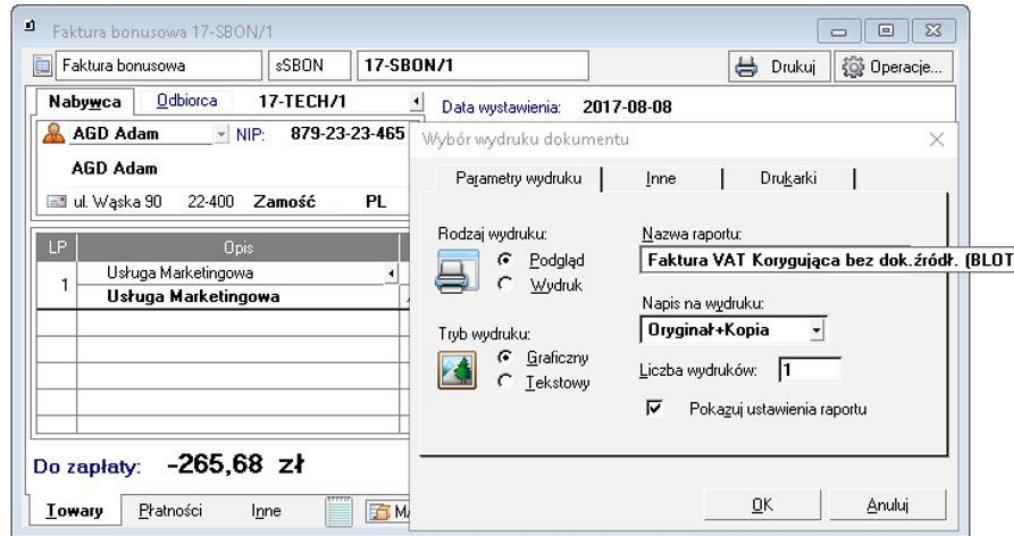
Faktura bonusowa 17-SBON/1

Faktura bonusowa sSBON 17-SBON/1 Drukuj Operacje...

Nabywca Odbiorca 17-TECH/1 Data wystawienia: 2017-08-08

AGD Adam NIP: 879-23-23-465

AGD Adam

ul. Wąska 90 22-400 Zamość PL

| LP | Opis |
|---|---|
| 1 | Usługa Marketingowa |
| | Usługa Marketingowa |

Do zapłaty: -265,68 zł

Towary Płatności Inne M

Wybór wydruku dokumentu

Parametry wydruku | Inne | Drukarki

Rodzaj wydruku:
Podgląd
Wydruk

Nazwa raportu:
Faktura VAT Korygująca bez dok.źródł. (BLOT

Napis na wydruku:
Oryginał+Kopia

Tryb wydruku:
Graficzny
Tekstowy

Liczba wydruków: 1

Pokazuj ustawienia raportu

OK Anuluj